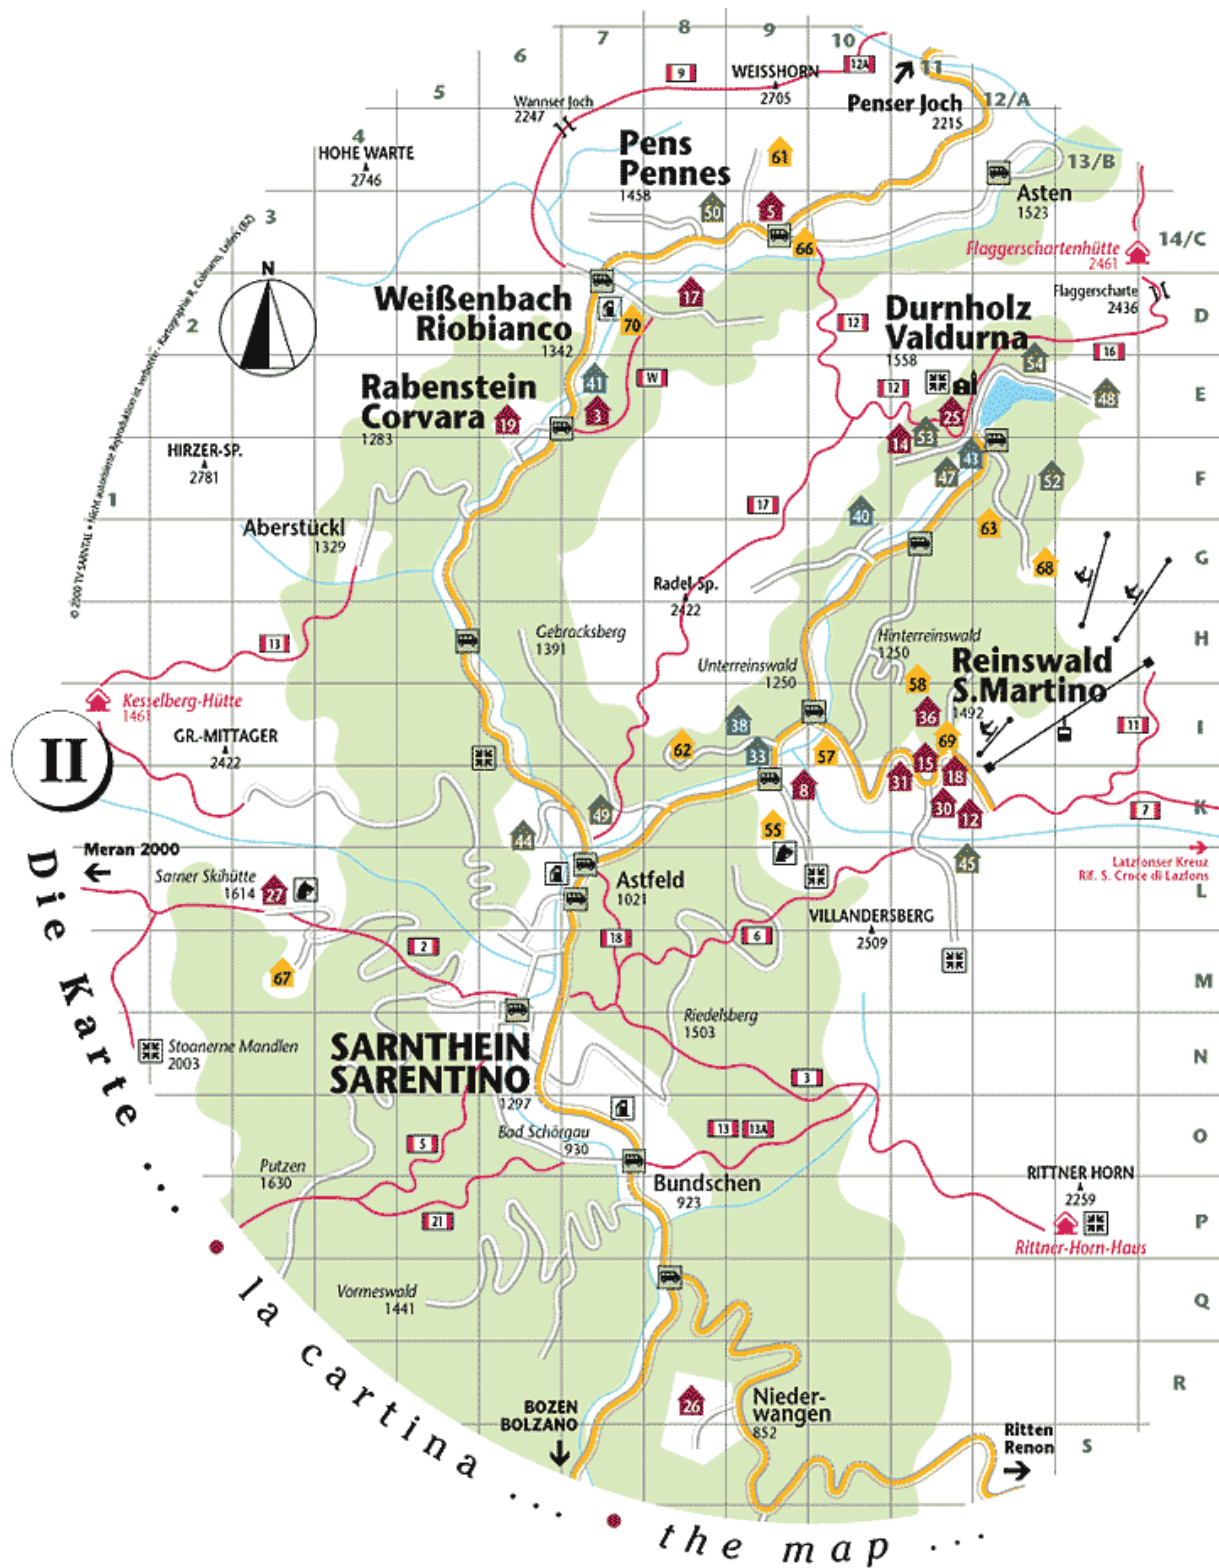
6 7 8 9 10 11 12/A 13/B 14/C
5
4
3
2
1
9
WEISSHORN 2705
12A
Penser Joch 2215
Wanner Joch 2247
HOHE WARTE 2746
Pens Pennes 1458
61
50
5
66
Asten 1523
Flaggerschartenhütte 2461
Flaggerscharte 2436
D
Weißenbach Riobianco 1342
70
17
12
Durnholz Valdurna 1558
16
54
48
E
41
3
W
Rabenstein Corvara 1283
19
12
14
53
25
43
F
HIRZER-SP. 2781
47
52
17
40
Aberstückl 1329
63
G
68
Radel-Sp. 2422
Gebracksberg 1391
13
H
Hinterreinswald 1250
Unterreinswald 1250
Reinswald S.Martino 1492
Kesselberg-Hütte 1461
58
36
38
I
11
62
33
57
69
GR.-MITTAGER 2422
31
15
18
II
8
K
7
49
30
12
44
55
Meran 2000
Latzfonser Kreuz Rif. S. Croce di Lazfons
45
Sarner Skihütte 1614
27
Astfeld 1021
L
VILLANDERSBERG 2509
6
18
2
67
M
Riedelsberg 1503
Stoanerne Mandlen 2003
SARNTHEIN SARENTINO 1297
N
3
5
Bad Schörgau 930
13 13A
O
Putzen 1630
Bundschen 923
RITTNER HORN 2259
21
P
Rittner-Horn-Haus
Vormeswald 1441
Q
R
26
Nieder-wangen 852
BOZEN BOLZANO
Ritten Renon
S
N
© 2000 TV SARNTAL • Nicht autorisierte Reproduktion ist verboten • Kartographie R. Colbertaldo, Leifers (BZ)
Die Karte ... • la cartina ... • the map ...